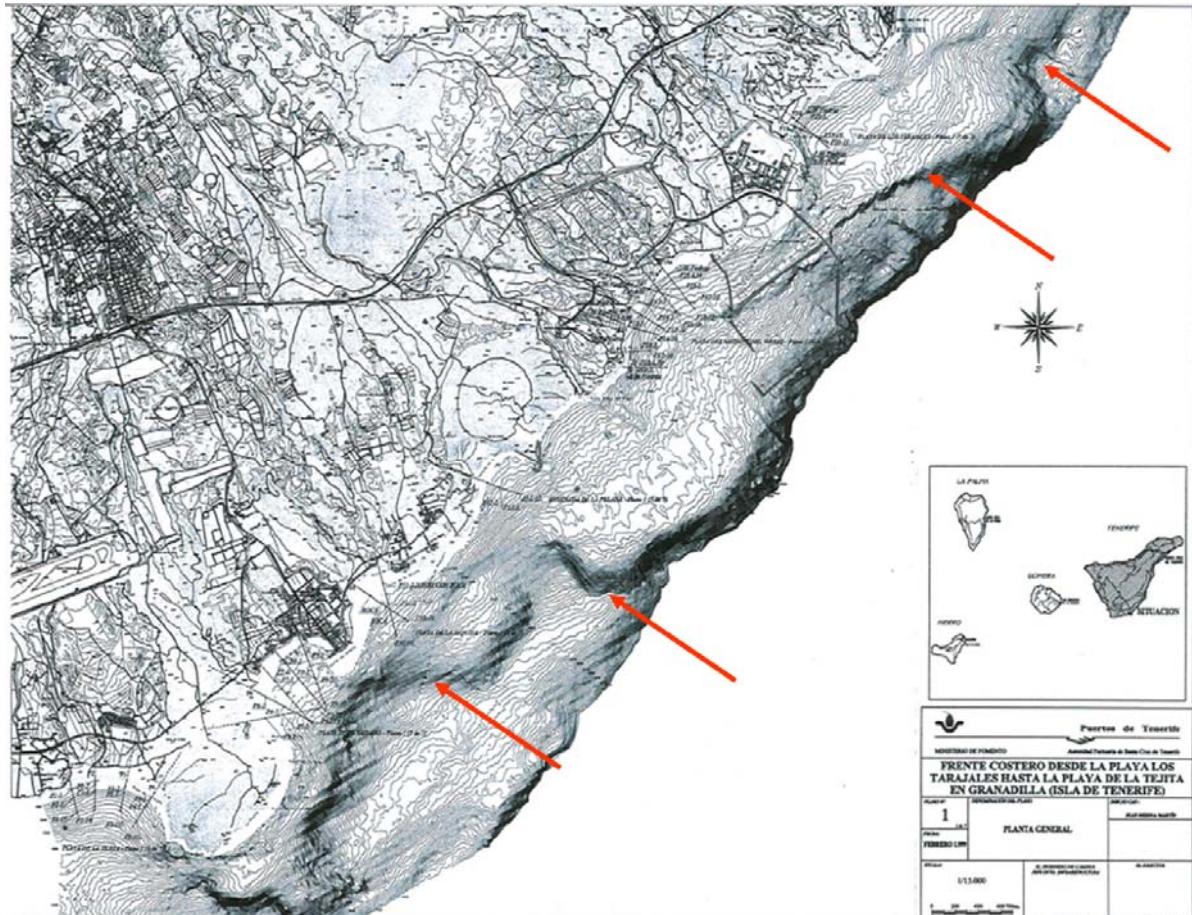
N
E
S
W

LA PALMA
TENERIFE
GOMERA
HIERRO
SITUACION

Puertos de Tenerife
MINISTERIO DE FOMENTO
Autoridad Portuaria de Santa Cruz de Tenerife

FRENTE COSTERO DESDE LA PLAYA LOS TARAJALES HASTA LA PLAYA DE LA TEJITA EN GRANADILLA (ISLA DE TENERIFE)

PLANO Nº
1
DENOMINACION DEL PLANO
PLANTA GENERAL
FECHA
FEBRERO 1999
ESCALA
1/15.000